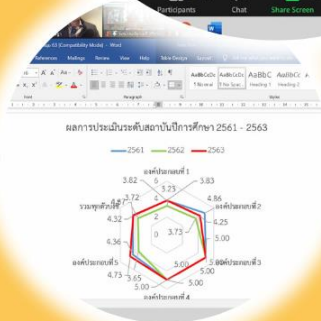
Participants Chat Share Screen

(Compatibility Mode) - Word

References Mailings Review View Help Table Design Layout

AaBbCcDc AaBbCcDc AaBbC AaBbCc
¶ No Spac... ¶ No Spac... Heading 1 Heading 2

Font Paragraph Styles

ผลการประเมินระดับสถาบันปีการศึกษา 2561 - 2563

2561 2562 2563

องค์ประกอบที่ 1

3.82 5 3.83
3.23
รวมทุกตัวบ่งชี้ 3.72 4.86 องค์ประกอบที่ 2
4.32 4.25
4.36 3.73 5.00
องค์ประกอบที่ 5 5.00 5.00 องค์ประกอบที่ 3
4.73 3.65 5.00
5.00 5.00
องค์ประกอบที่ 4